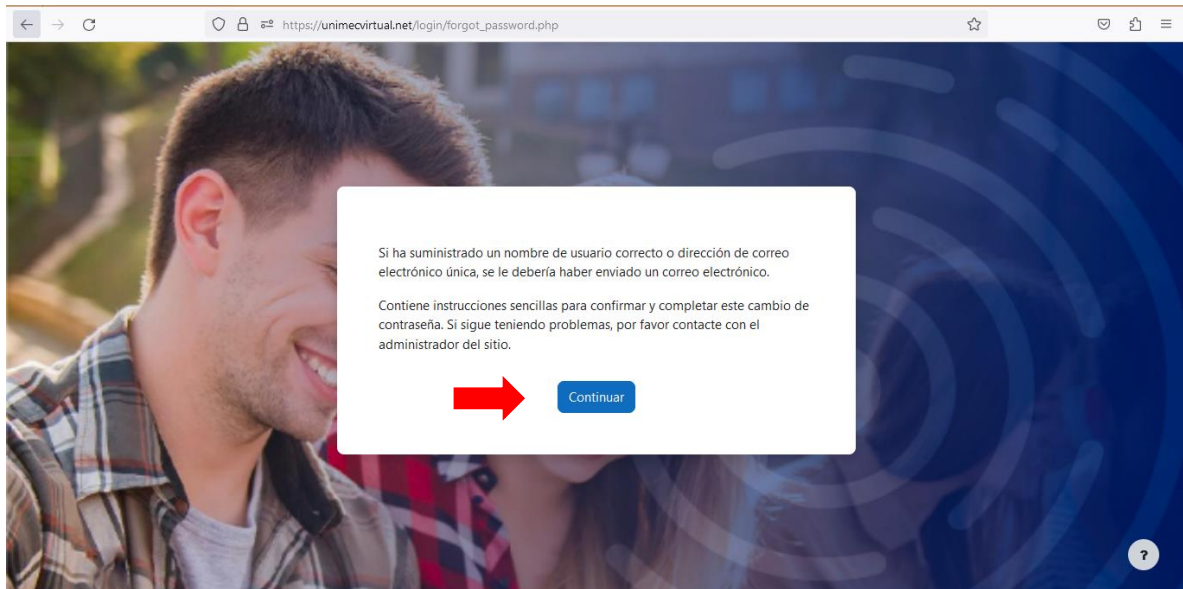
https://unimecvirtual.net/login/forgot_password.php

Si ha suministrado un nombre de usuario correcto o dirección de correo electrónico única, se le debería haber enviado un correo electrónico.

Contiene instrucciones sencillas para confirmar y completar este cambio de contraseña. Si sigue teniendo problemas, por favor contacte con el administrador del sitio.

Continuar

?